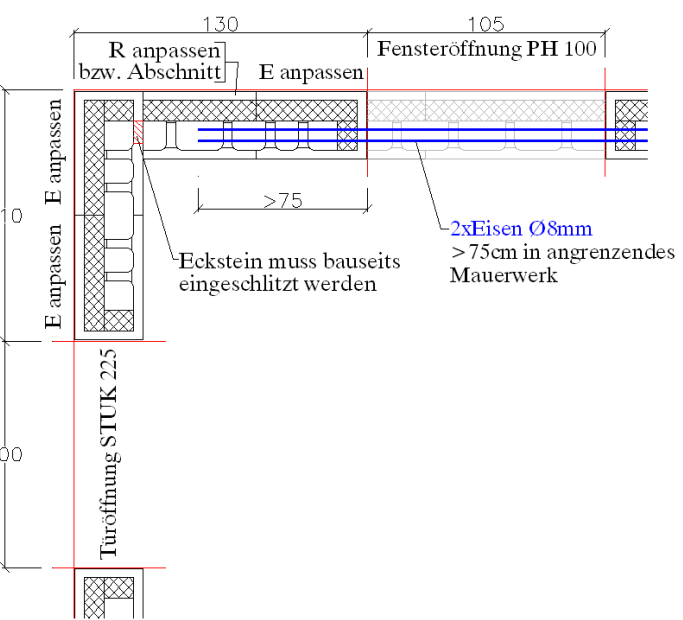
130

105

R anpassen
bzw. Abschnitt

E anpassen

Fensteröffnung PH 100

E anpassen

E anpassen

10

>75

Eckstein muss bauseits eingeschlitzt werden

2xEisen Ø8mm
>75cm in angrenzendes Mauerwerk

Türöffnung STUK 225

00